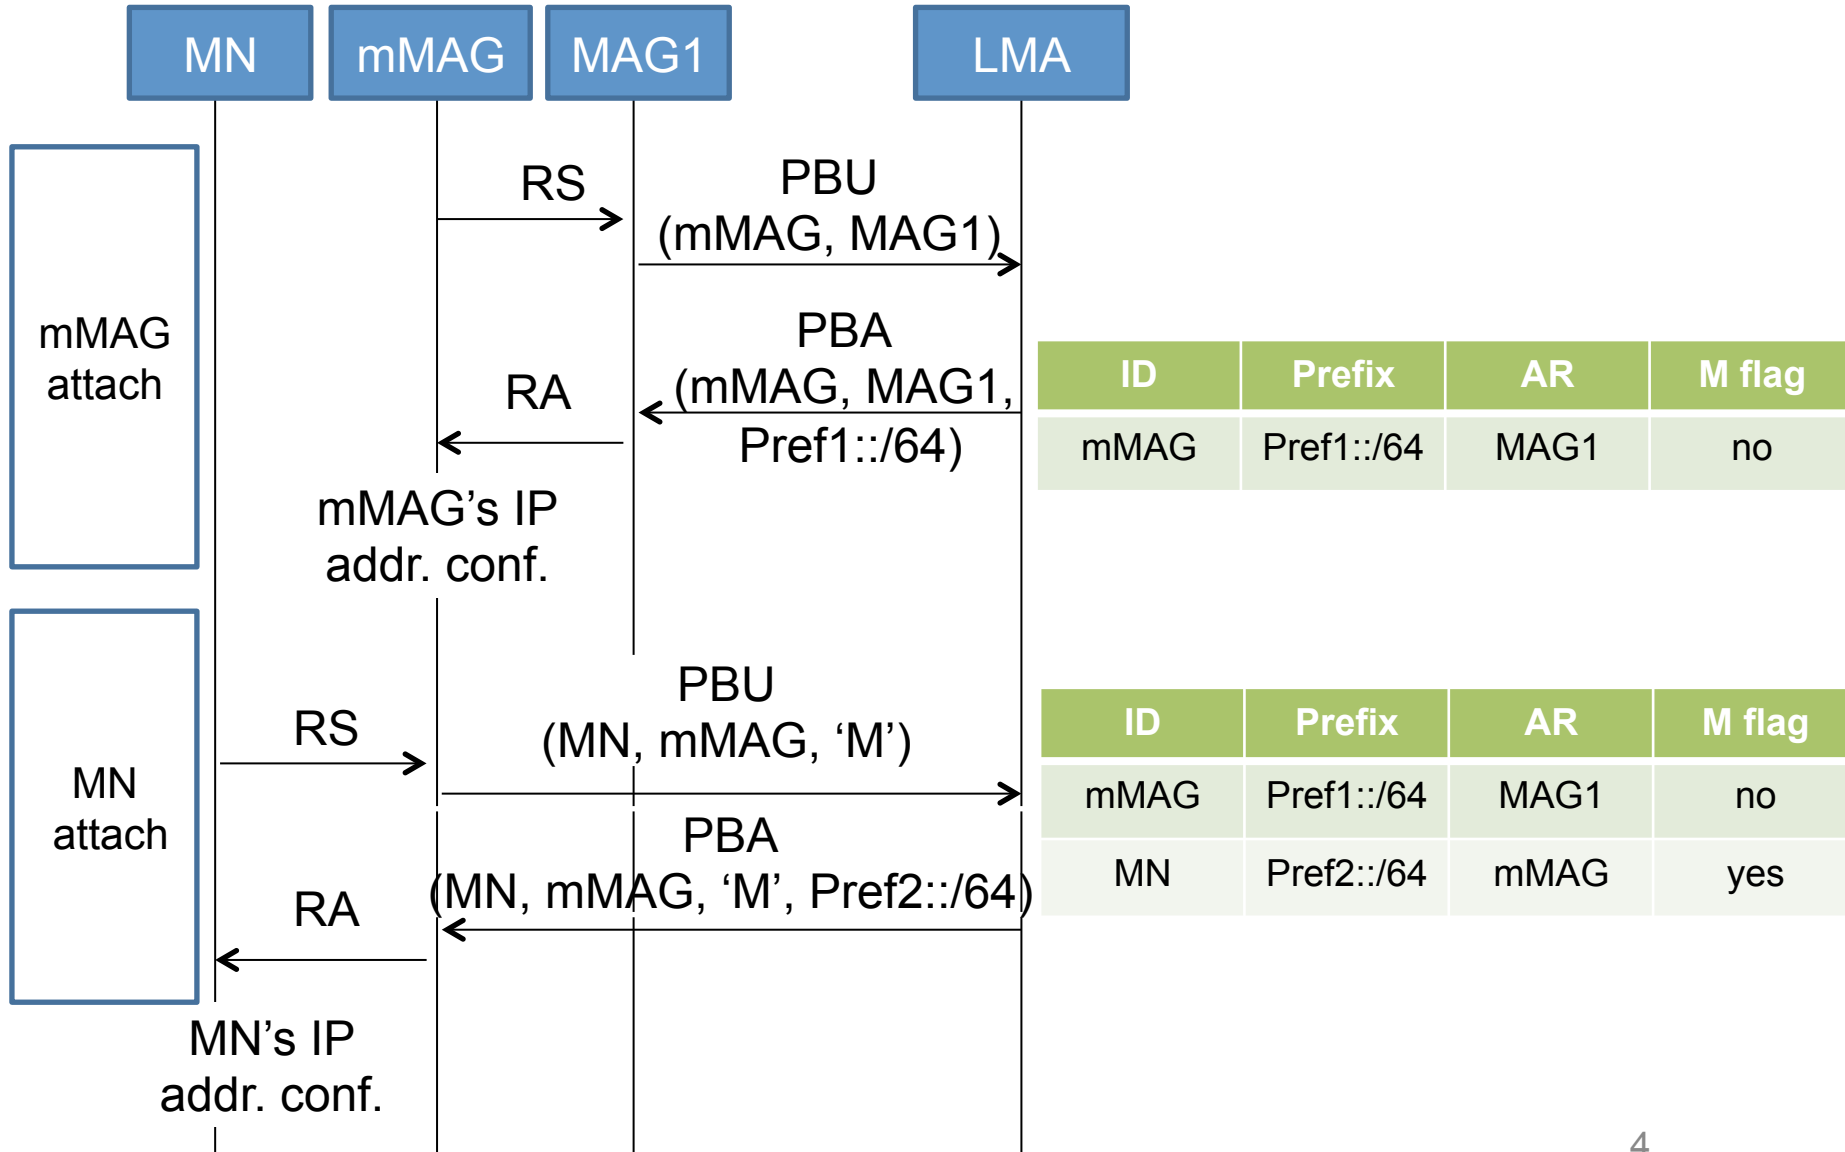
MN mMAG MAG1 LMA

mMAG attach

RS

PBU (mMAG, MAG1)

PBA (mMAG, MAG1, Pref1::/64)

RA

| ID | Prefix | AR | M flag |
|---|---|---|---|
| mMAG | Pref1::/64 | MAG1 | no |

mMAG's IP addr. conf.

MN attach

RS

PBU (MN, mMAG, 'M')

| ID | Prefix | AR | M flag |
|---|---|---|---|
| mMAG | Pref1::/64 | MAG1 | no |
| MN | Pref2::/64 | mMAG | yes |

PBA (MN, mMAG, 'M', Pref2::/64)

RA

MN's IP addr. conf.

4